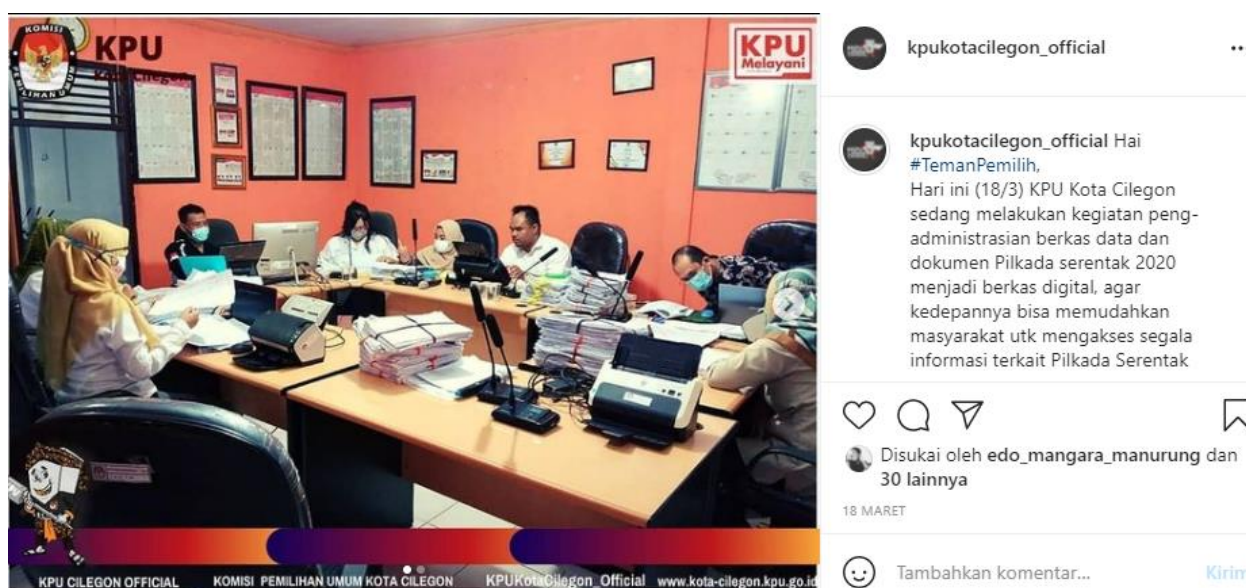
KOMISI PEMILIHAN UMUM
KPU
Kota Cilegon

KPU
Melayani

KPU CILEGON OFFICIAL KOMISI PEMILIHAN UMUM KOTA CILEGON KPUKotaCilegon_Official www.kota-cilegon.kpu.go.id

kpukotacilegon_official ··

kpukotacilegon_official Hai #TemanPemilih,
Hari ini (18/3) KPU Kota Cilegon sedang melakukan kegiatan peng-administrasian berkas data dan dokumen Pilkada serentak 2020 menjadi berkas digital, agar kedepannya bisa memudahkan masyarakat utk mengakses segala informasi terkait Pilkada Serentak

Disukai oleh edo_mangara_manurung dan 30 lainnya

18 MARET

Tambahkan komentar...

Kirim